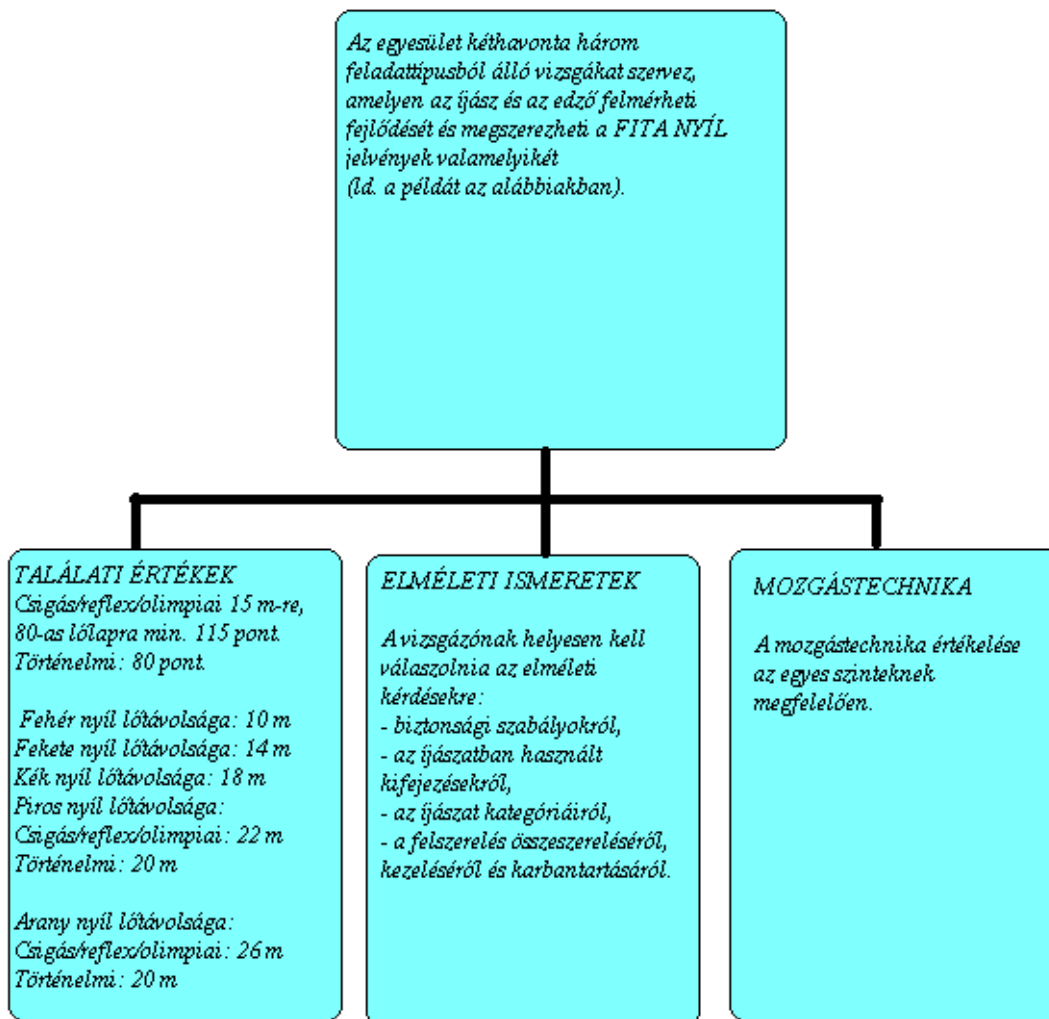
Az egyesület kéthavonta három feladattípusból álló vizsgákat szervez, amelyen az íjász és az edző felmérheti fejlődését és megszerezheti a FITA NYÍL jelvények valamelyikét
(ld. a példát az alábbiakban).

TALÁLATI ÉRTÉKEK
Csigás/reflex/olimpiai 15 m-re, 80-as lőlapra min. 115 pont.
Történelmi: 80 pont.

Fehér nyíl lőtávolsága: 10 m
Fekete nyíl lőtávolsága: 14 m
Kék nyíl lőtávolsága: 18 m
Piros nyíl lőtávolsága:
Csigás/reflex/olimpiai: 22 m
Történelmi: 20 m

Arany nyíl lőtávolsága:
Csigás/reflex/olimpiai: 26 m
Történelmi: 20 m

ELMÉLETI ISMERETEK

A vizsgázónak helyesen kell válaszolnia az elméleti kérdésekre:
- biztonsági szabályokról,
- az íjászatban használt kifejezésekről,
- az íjászat kategóriáiról,
- a felszerelés összeszereléséről, kezeléséről és karbantartásáról.

MOZGÁSTECHNIKA

A mozgástechnika értékelése az egyes szinteknek megfelelően.